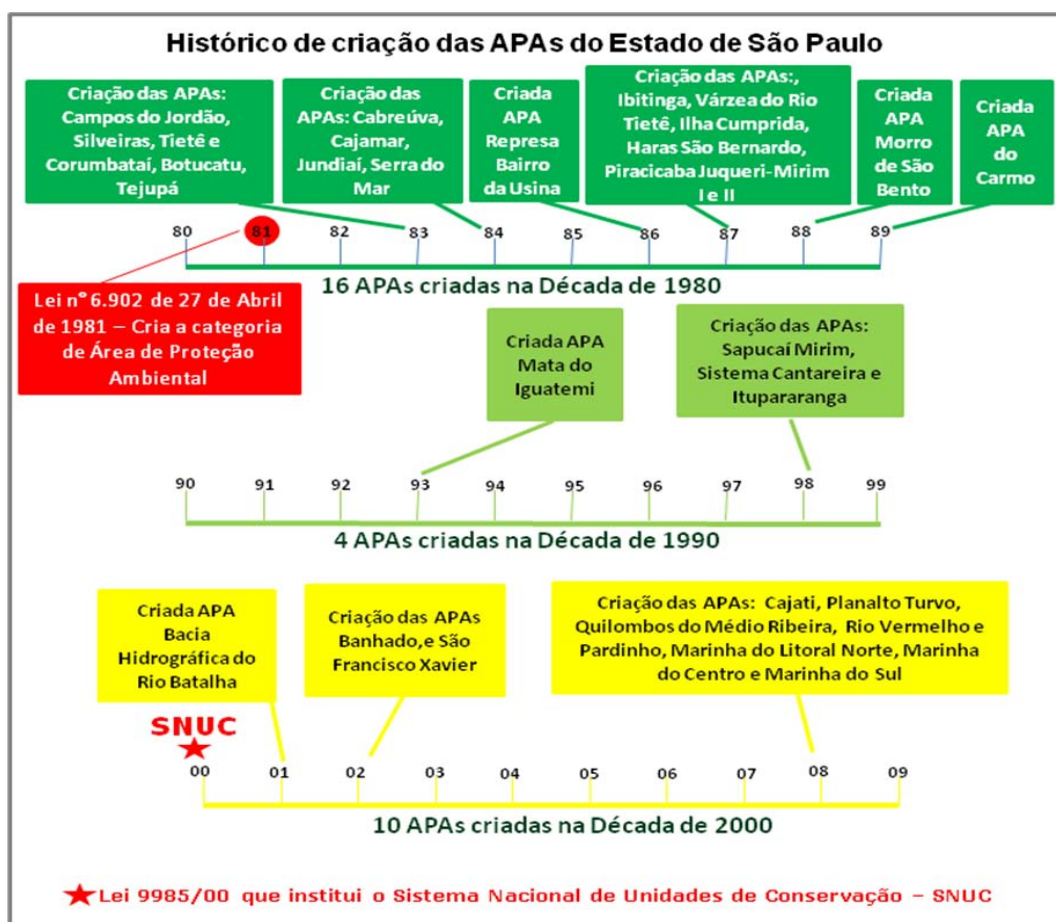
Histórico de criação das APAs do Estado de São Paulo

Criação das APAs: Campos do Jordão, Silveiras, Tietê e Corumbataí, Botucatu, Tejupá

Criação das APAs: Cabreúva, Cajamar, Jundiaí, Serra do Mar

Criada APA Represa Bairro da Usina

Criação das APAs:, Ibitinga, Várzea do Rio Tietê, Ilha Cumprida, Haras São Bernardo, Piracicaba Juqueri-Mirim I e II

Criada APA Morro de São Bento

Criada APA do Carmo

80 81 82 83 84 85 86 87 88 89

16 APAs criadas na Década de 1980

Lei nº 6.902 de 27 de Abril de 1981 – Cria a categoria de Área de Proteção Ambiental

Criada APA Mata do Iguatemi

Criação das APAs: Sapucaí Mirim, Sistema Cantareira e Ituparanga

90 91 92 93 94 95 96 97 98 99

4 APAs criadas na Década de 1990

Criada APA Bacia Hidrográfica do Rio Batalha

Criação das APAs Banhado,e São Francisco Xavier

Criação das APAs: Cajati, Planalto Turvo, Quilombos do Médio Ribeira, Rio Vermelho e Pardinho, Marinha do Litoral Norte, Marinha do Centro e Marinha do Sul

SNUC

00 01 02 03 04 05 06 07 08 09

10 APAs criadas na Década de 2000

Lei 9985/00 que institui o Sistema Nacional de Unidades de Conservação – SNUC